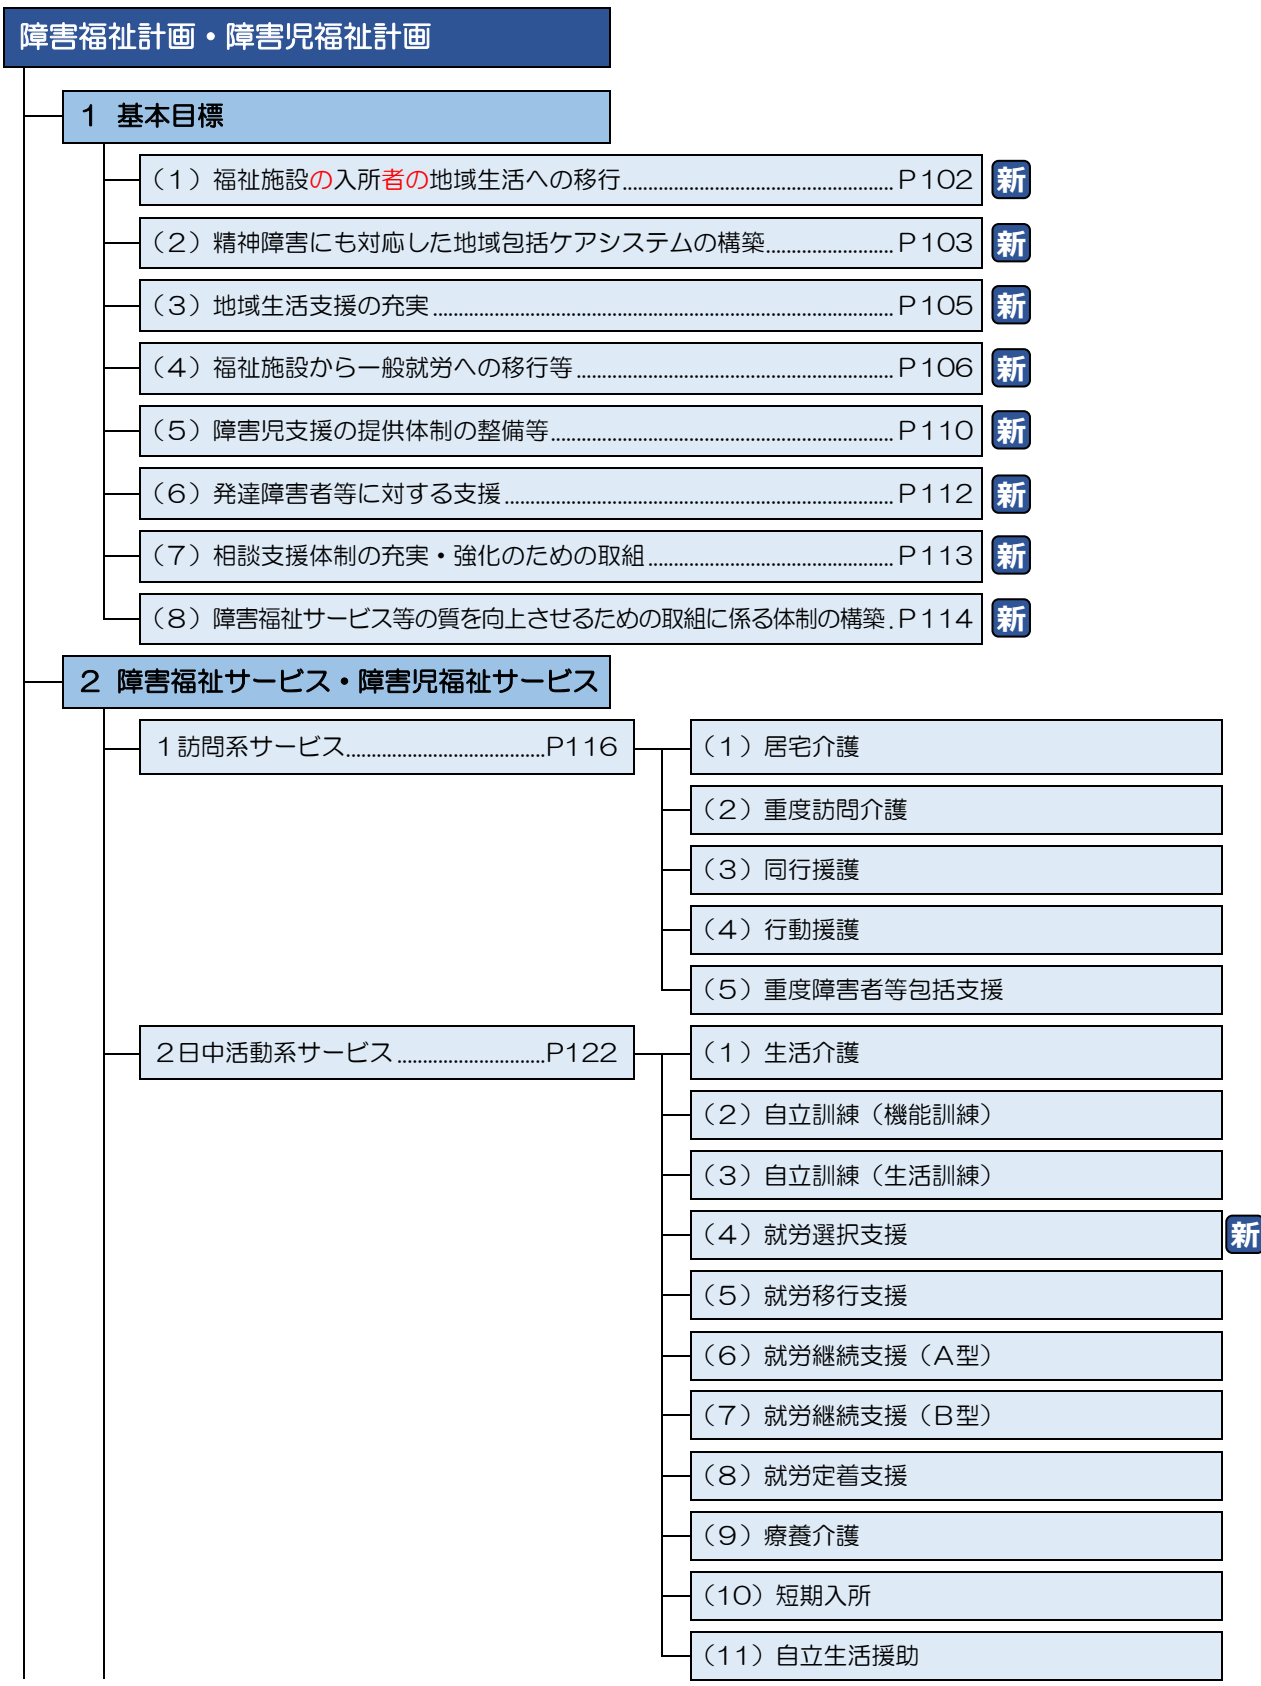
障害福祉計画・障害児福祉計画

1 基本目標

（1）福祉施設の入所者の地域生活への移行 P102 新

（2）精神障害にも対応した地域包括ケアシステムの構築 P103 新

（3）地域生活支援の充実 P105 新

（4）福祉施設から一般就労への移行等 P106 新

（5）障害児支援の提供体制の整備等 P110 新

（6）発達障害者等に対する支援 P112 新

（7）相談支援体制の充実・強化のための取組 P113 新

（8）障害福祉サービス等の質を向上させるための取組に係る体制の構築 P114 新

2 障害福祉サービス・障害児福祉サービス

1訪問系サービス P116

（1）居宅介護

（2）重度訪問介護

（3）同行援護

（4）行動援護

（5）重度障害者等包括支援

2日中活動系サービス P122

（1）生活介護

（2）自立訓練（機能訓練）

（3）自立訓練（生活訓練）

（4）就労選択支援 新

（5）就労移行支援

（6）就労継続支援（A型）

（7）就労継続支援（B型）

（8）就労定着支援

（9）療養介護

（10）短期入所

（11）自立生活援助